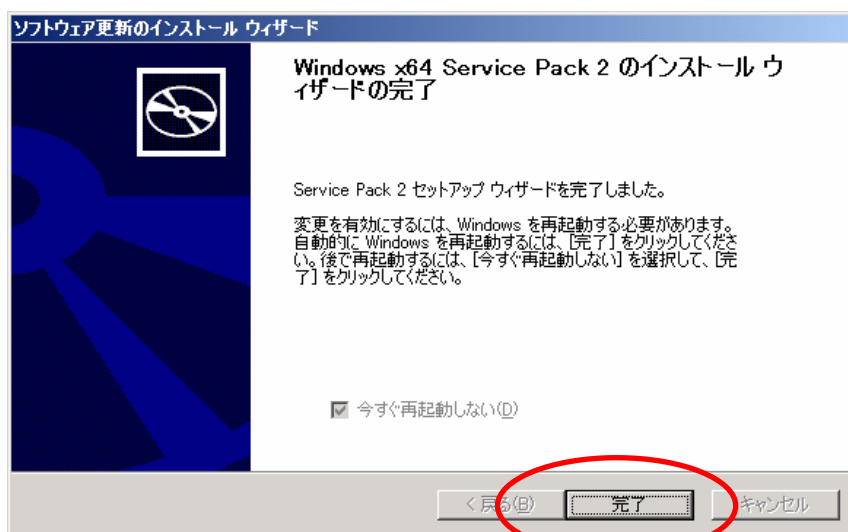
ソフトウェア更新のインストール ウィザード

Windows x64 Service Pack 2 のインストール ウィザードの完了

Service Pack 2 セットアップ ウィザードを完了しました。

変更を有効にするには、Windows を再起動する必要があります。自動的に Windows を再起動するには、[完了] をクリックしてください。後で再起動するには、[今すぐ再起動しない] を選択して、[完了] をクリックしてください。

今すぐ再起動しない(D)

< 戻る(B)

完了

キャンセル